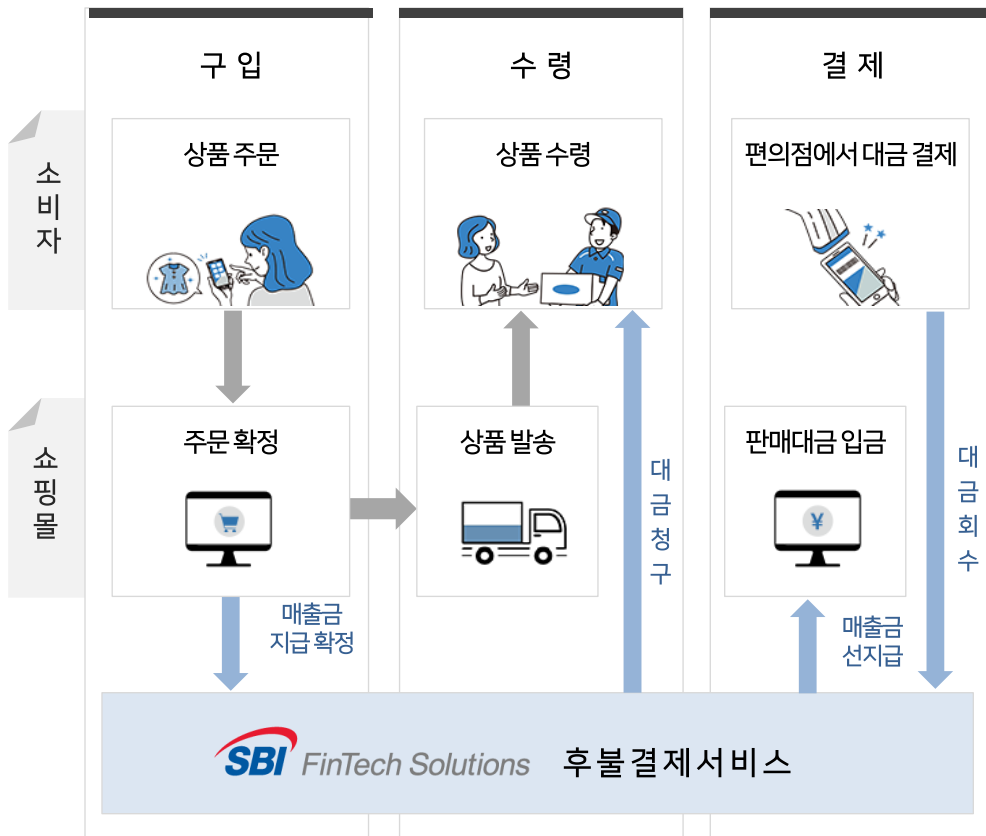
구 입

수 령

결 제

소비자

상품 주문

상품 수령

편의점에서 대금 결제

쇼핑몰

주문 확정

상품 발송

판매대금 입금

¥

대금청구

대금회수

매출금 지급 확정

매출금 선지급

SBI FinTech Solutions 후불결제서비스